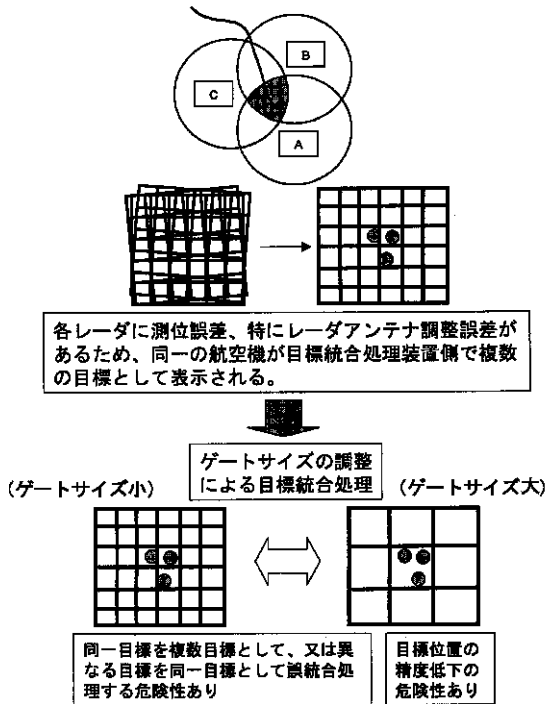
B

C

A

各レーダに測位誤差、特にレーダアンテナ調整誤差があるため、同一の航空機が目標統合処理装置側で複数の目標として表示される。

ゲートサイズの調整による目標統合処理

(ゲートサイズ小)

(ゲートサイズ大)

同一目標を複数目標として、又は異なる目標を同一目標として誤統合処理する危険性あり

目標位置の精度低下の危険性あり